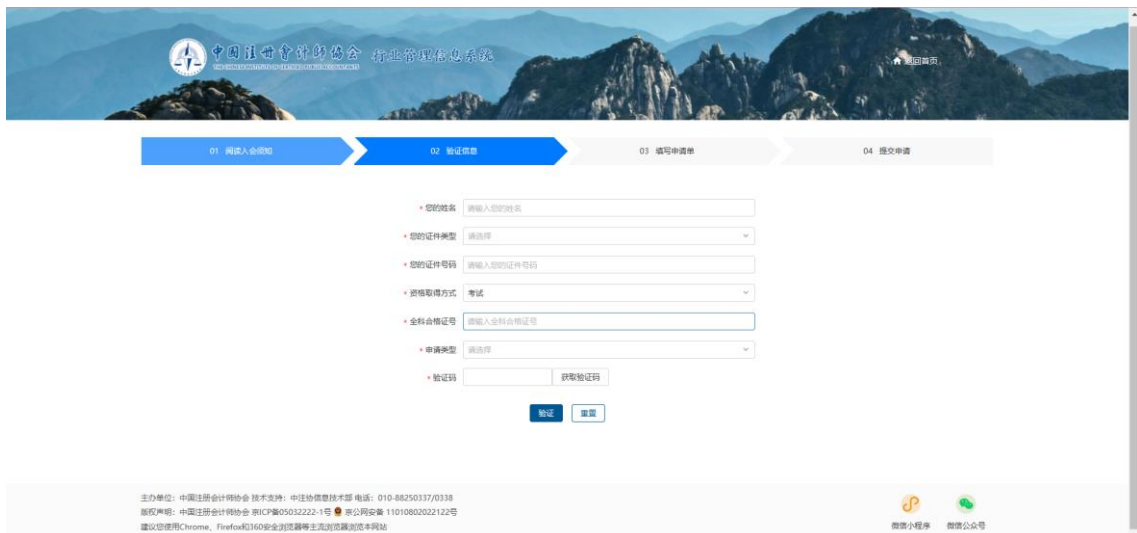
中国注册会计师协会 行业管理信息系统

THE CHINESE INSTITUTE OF CERTIFIED PUBLIC ACCOUNTANTS

返回首页

01 阅读入会须知

02 验证信息

03 填写申请单

04 提交申请

* 您的姓名 请输入您的姓名

* 您的证件类型 请选择

* 您的证件号码 请输入您的证件号码

* 资格取得方式 考试

* 全科合格证号 请输入全科合格证号

* 申请类型 请选择

* 验证码 获取验证码

验证 重置

主办单位：中国注册会计师协会 技术支持：中注协信息技术部 电话：010-88250337/0338
版权声明：中国注册会计师协会 京ICP备05032222-1号 京公网安备 11010802022122号
建议您使用Chrome、Firefox和360安全浏览器等主流浏览器浏览本网站

微信小程序 微信公众号